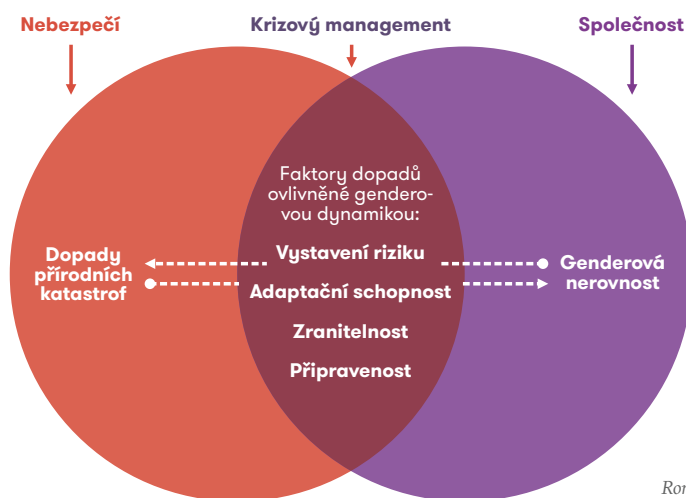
Nebezpečí

Krizový management

Společnost

Faktory dopadů ovlivněné genderovou dynamikou:

Dopady přírodních katastrof

Vystavení riziku

Adaptační schopnost

Genderová nerovnost

Zranitelnost

Připravenost

Ro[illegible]